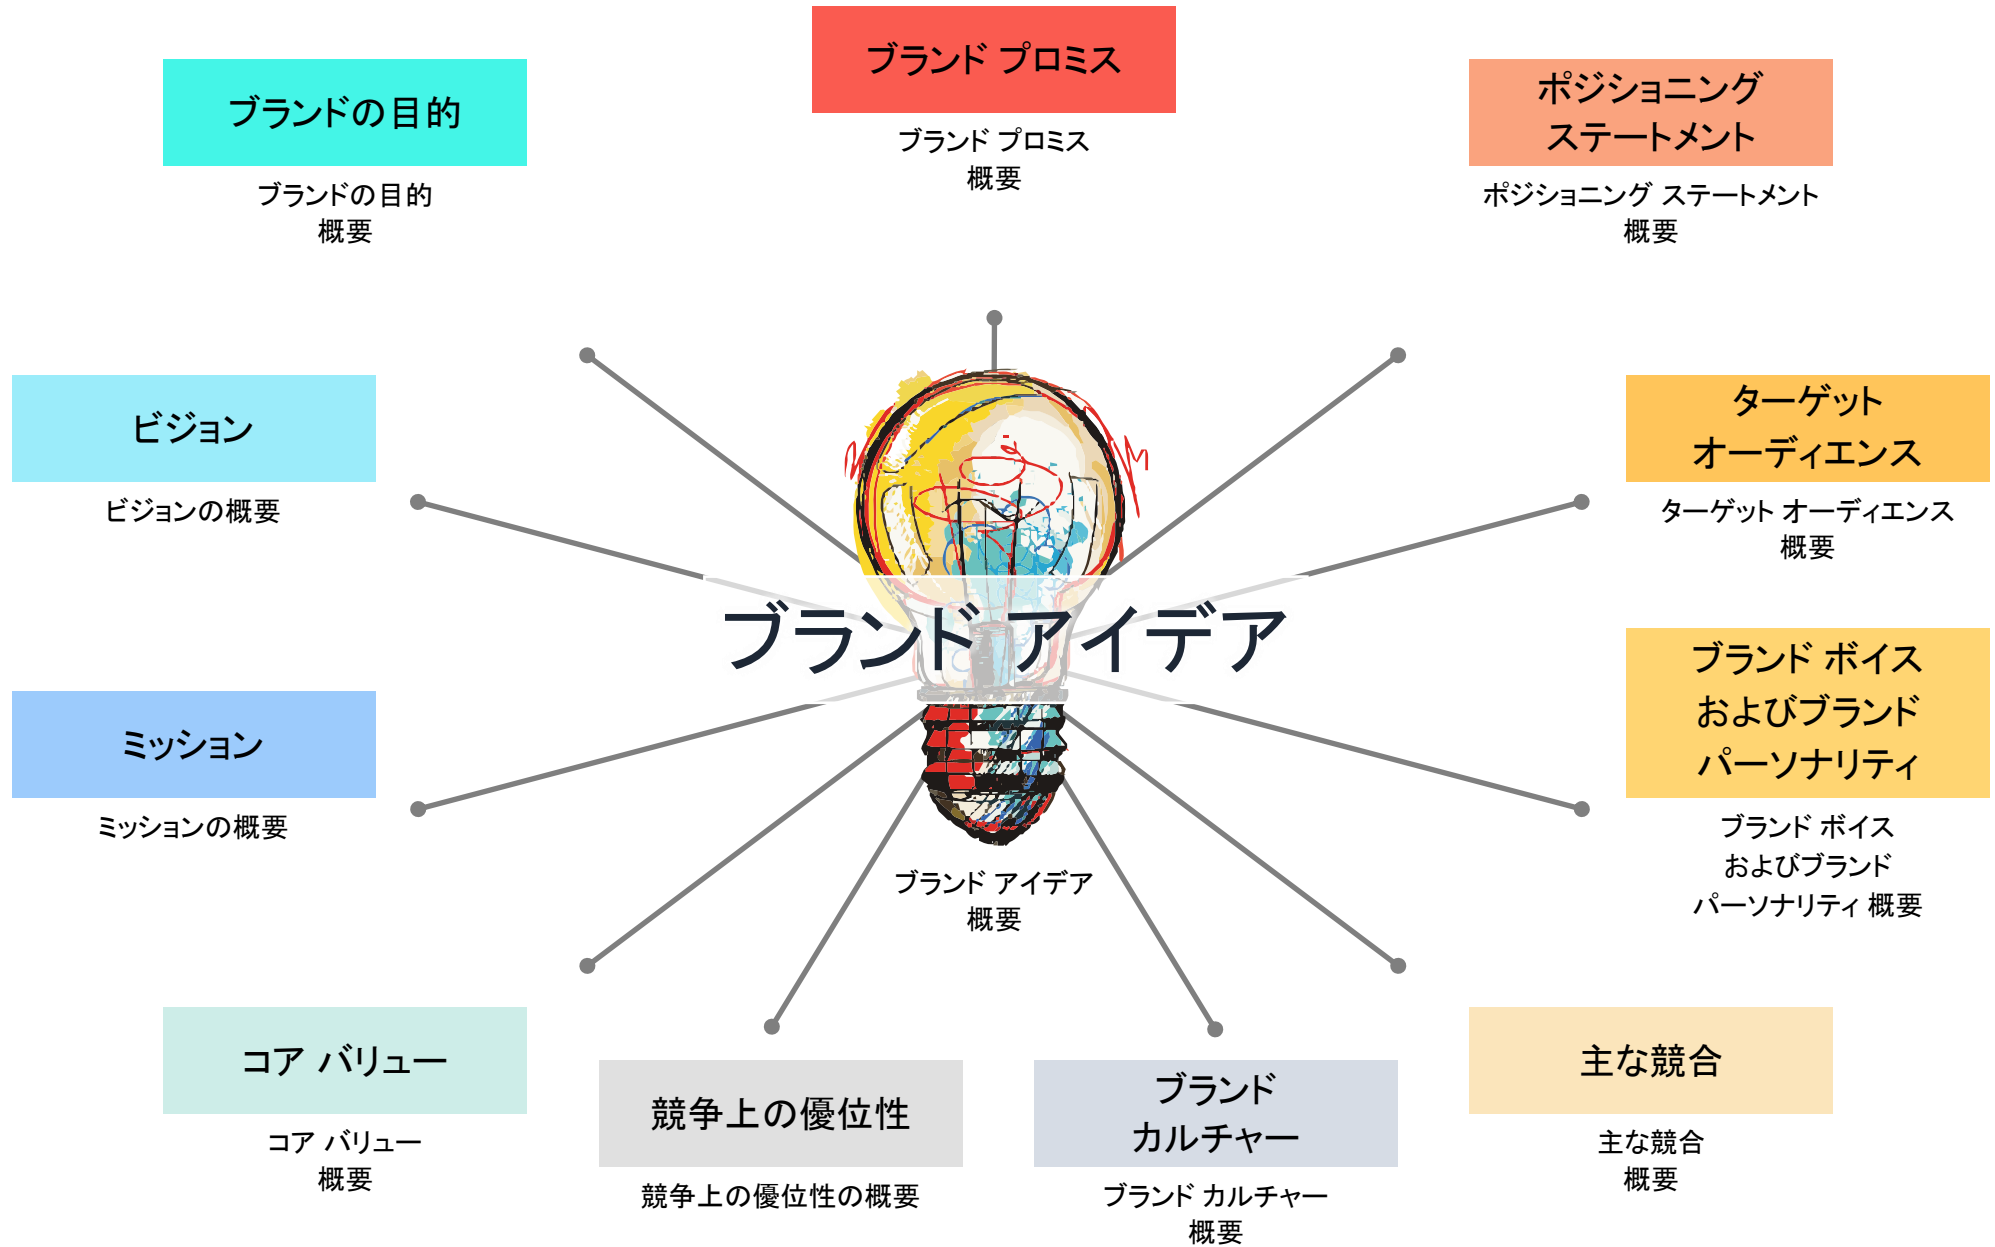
ブランドの目的

ブランドの目的
概要

ブランド プロミス

ブランド プロミス
概要

ポジショニング
ステートメント

ポジショニング ステートメント
概要

ビジョン

ビジョンの概要

ターゲット
オーディエンス

ターゲット オーディエンス
概要

ブランド アイデア

ミッション

ミッションの概要

ブランド ボイス
およびブランド
パーソナリティ

ブランド ボイス
およびブランド
パーソナリティ 概要

ブランド アイデア
概要

コア バリュー

コア バリュー
概要

競争上の優位性

競争上の優位性の概要

ブランド
カルチャー

ブランド カルチャー
概要

主な競合

主な競合
概要